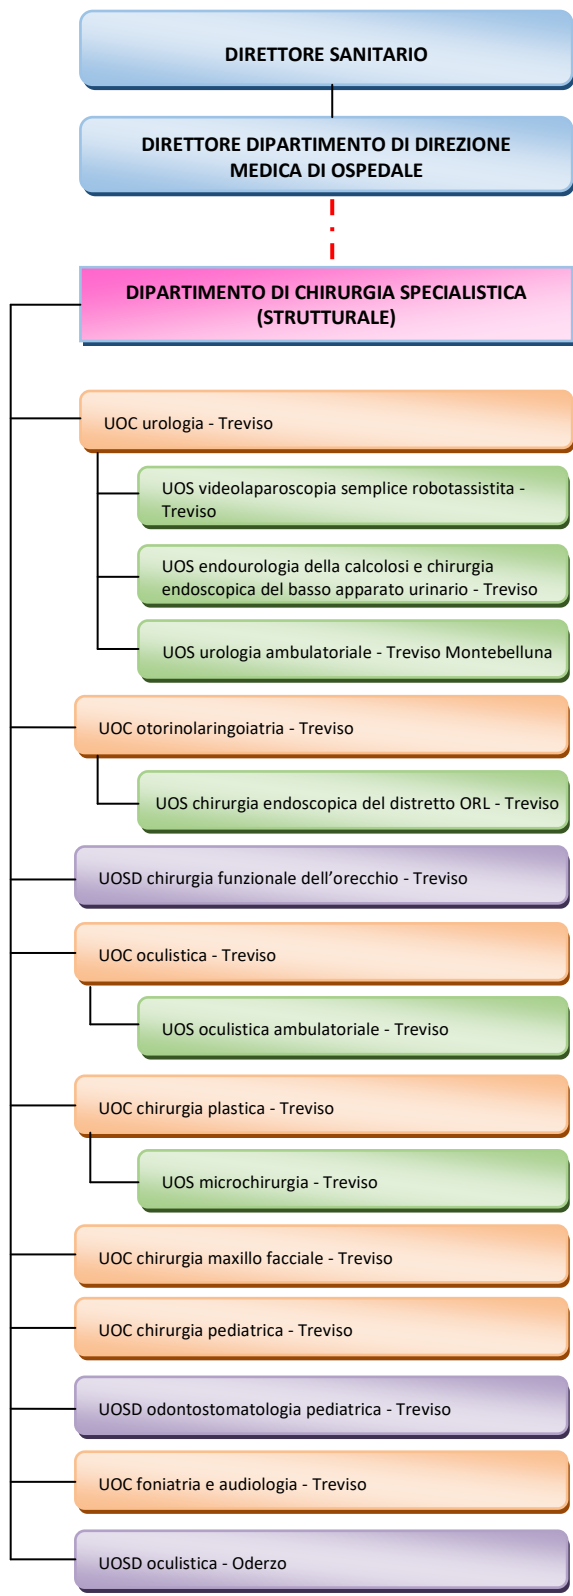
DIRETTORE SANITARIO

DIRETTORE DIPARTIMENTO DI DIREZIONE MEDICA DI OSPEDALE

DIPARTIMENTO DI CHIRURGIA SPECIALISTICA (STRUTTURALE)

UOC urologia - Treviso

UOS videolaparoscopia semplice robotassistita - Treviso

UOS endourologia della calcolosi e chirurgia endoscopica del basso apparato urinario - Treviso

UOS urologia ambulatoriale - Treviso Montebelluna

UOC otorinolaringoiatria - Treviso

UOS chirurgia endoscopica del distretto ORL - Treviso

UOSD chirurgia funzionale dell'orecchio - Treviso

UOC oculistica - Treviso

UOS oculistica ambulatoriale - Treviso

UOC chirurgia plastica - Treviso

UOS microchirurgia - Treviso

UOC chirurgia maxillo facciale - Treviso

UOC chirurgia pediatrica - Treviso

UOSD odontostomatologia pediatrica - Treviso

UOC foniatria e audiologia - Treviso

UOSD oculistica - Oderzo